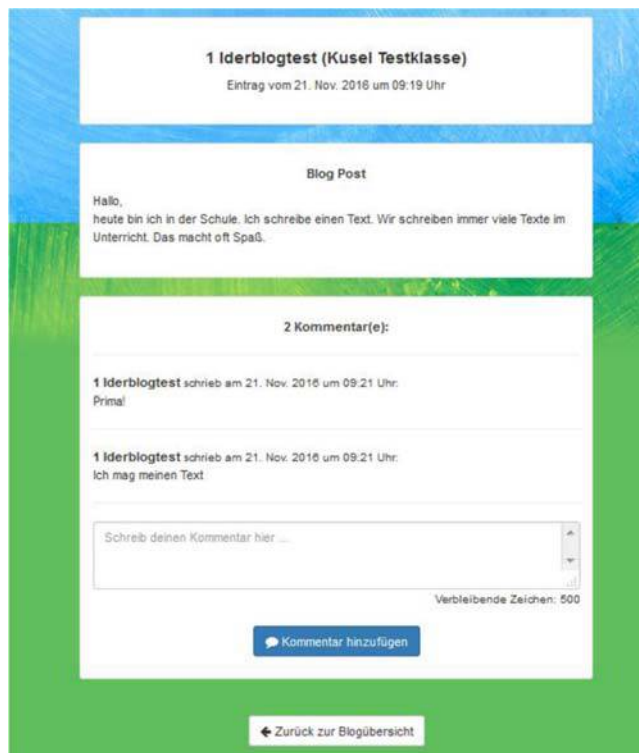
1 Iderblogtest (Kusel Testklasse)

Eintrag vom 21. Nov. 2016 um 09:19 Uhr

Blog Post

Hallo,
heute bin ich in der Schule. Ich schreibe einen Text. Wir schreiben immer viele Texte im Unterricht. Das macht oft Spaß.

2 Kommentar(e):

1 Iderblogtest schrieb am 21. Nov. 2016 um 09:21 Uhr:
Prima!

1 Iderblogtest schrieb am 21. Nov. 2016 um 09:21 Uhr:
Ich mag meinen Text

Schreib deinen Kommentar hier ...

Verbleibende Zeichen: 500

Kommentar hinzufügen

← Zurück zur Blogübersicht